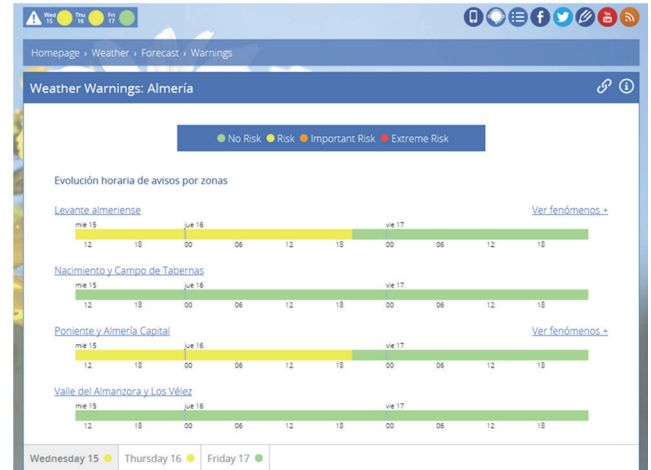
Wed 15 Thu 16 Fri 17

Homepage › Weather › Forecast › Warnings

Weather Warnings: Almería

No Risk Risk Important Risk Extreme Risk

Evolución horaria de avisos por zonas

Levante almeriense
Ver fenómenos +
mie 15 jue 16 vie 17
12 18 00 06 12 18 00 06 12 18

Nacimiento y Campo de Tabernas
mie 15 jue 16 vie 17
12 18 00 06 12 18 00 06 12 18

Poniente y Almería Capital
Ver fenómenos +
mie 15 jue 16 vie 17
12 18 00 06 12 18 00 06 12 18

Valle del Almanzora y Los Vélez
mie 15 jue 16 vie 17
12 18 00 06 12 18 00 06 12 18

Wednesday 15 Thursday 16 Friday 17